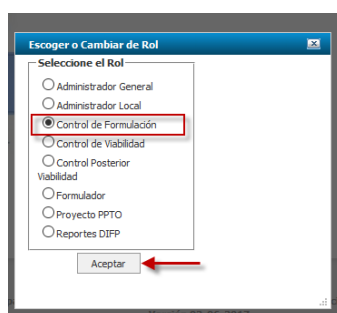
Escoger o Cambiar de Rol

Seleccione el Rol

Administrador General

Administrador Local

Control de Formulación

Control de Viabilidad

Control Posterior Viabilidad

Formulador

Proyecto PPTO

Reportes DIFP

Aceptar